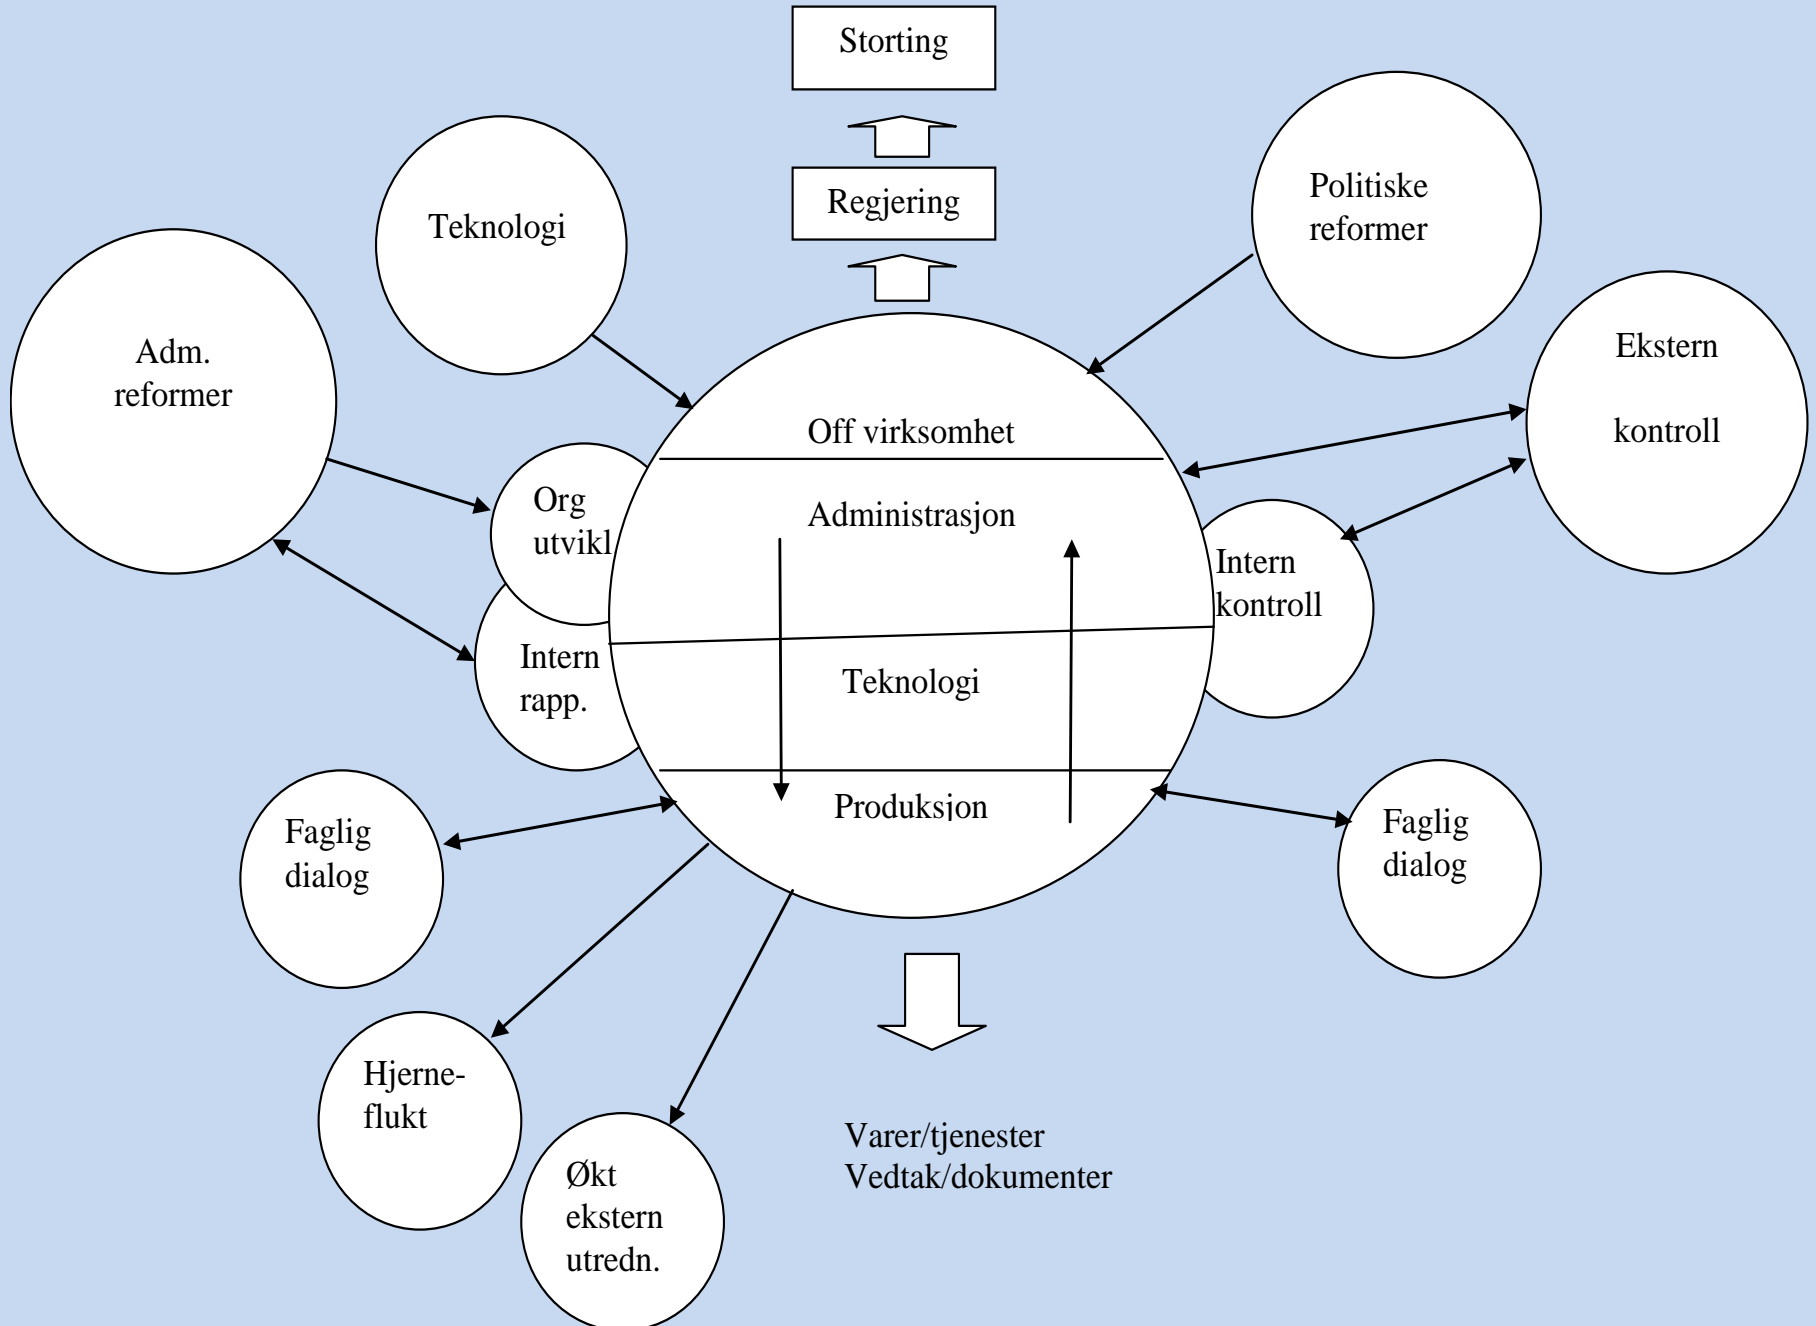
Storting

Regjering

Teknologi

Politiske reformer

Adm. reformer

Ekstern

kontroll

Off virksomhet

Administrasjon

Org utvikl

Intern kontroll

Intern rapp.

Teknologi

Produksjon

Faglig dialog

Faglig dialog

Hjerne-flukt

Økt ekstern utredn.

Varer/tjenester
Vedtak/dokumenter